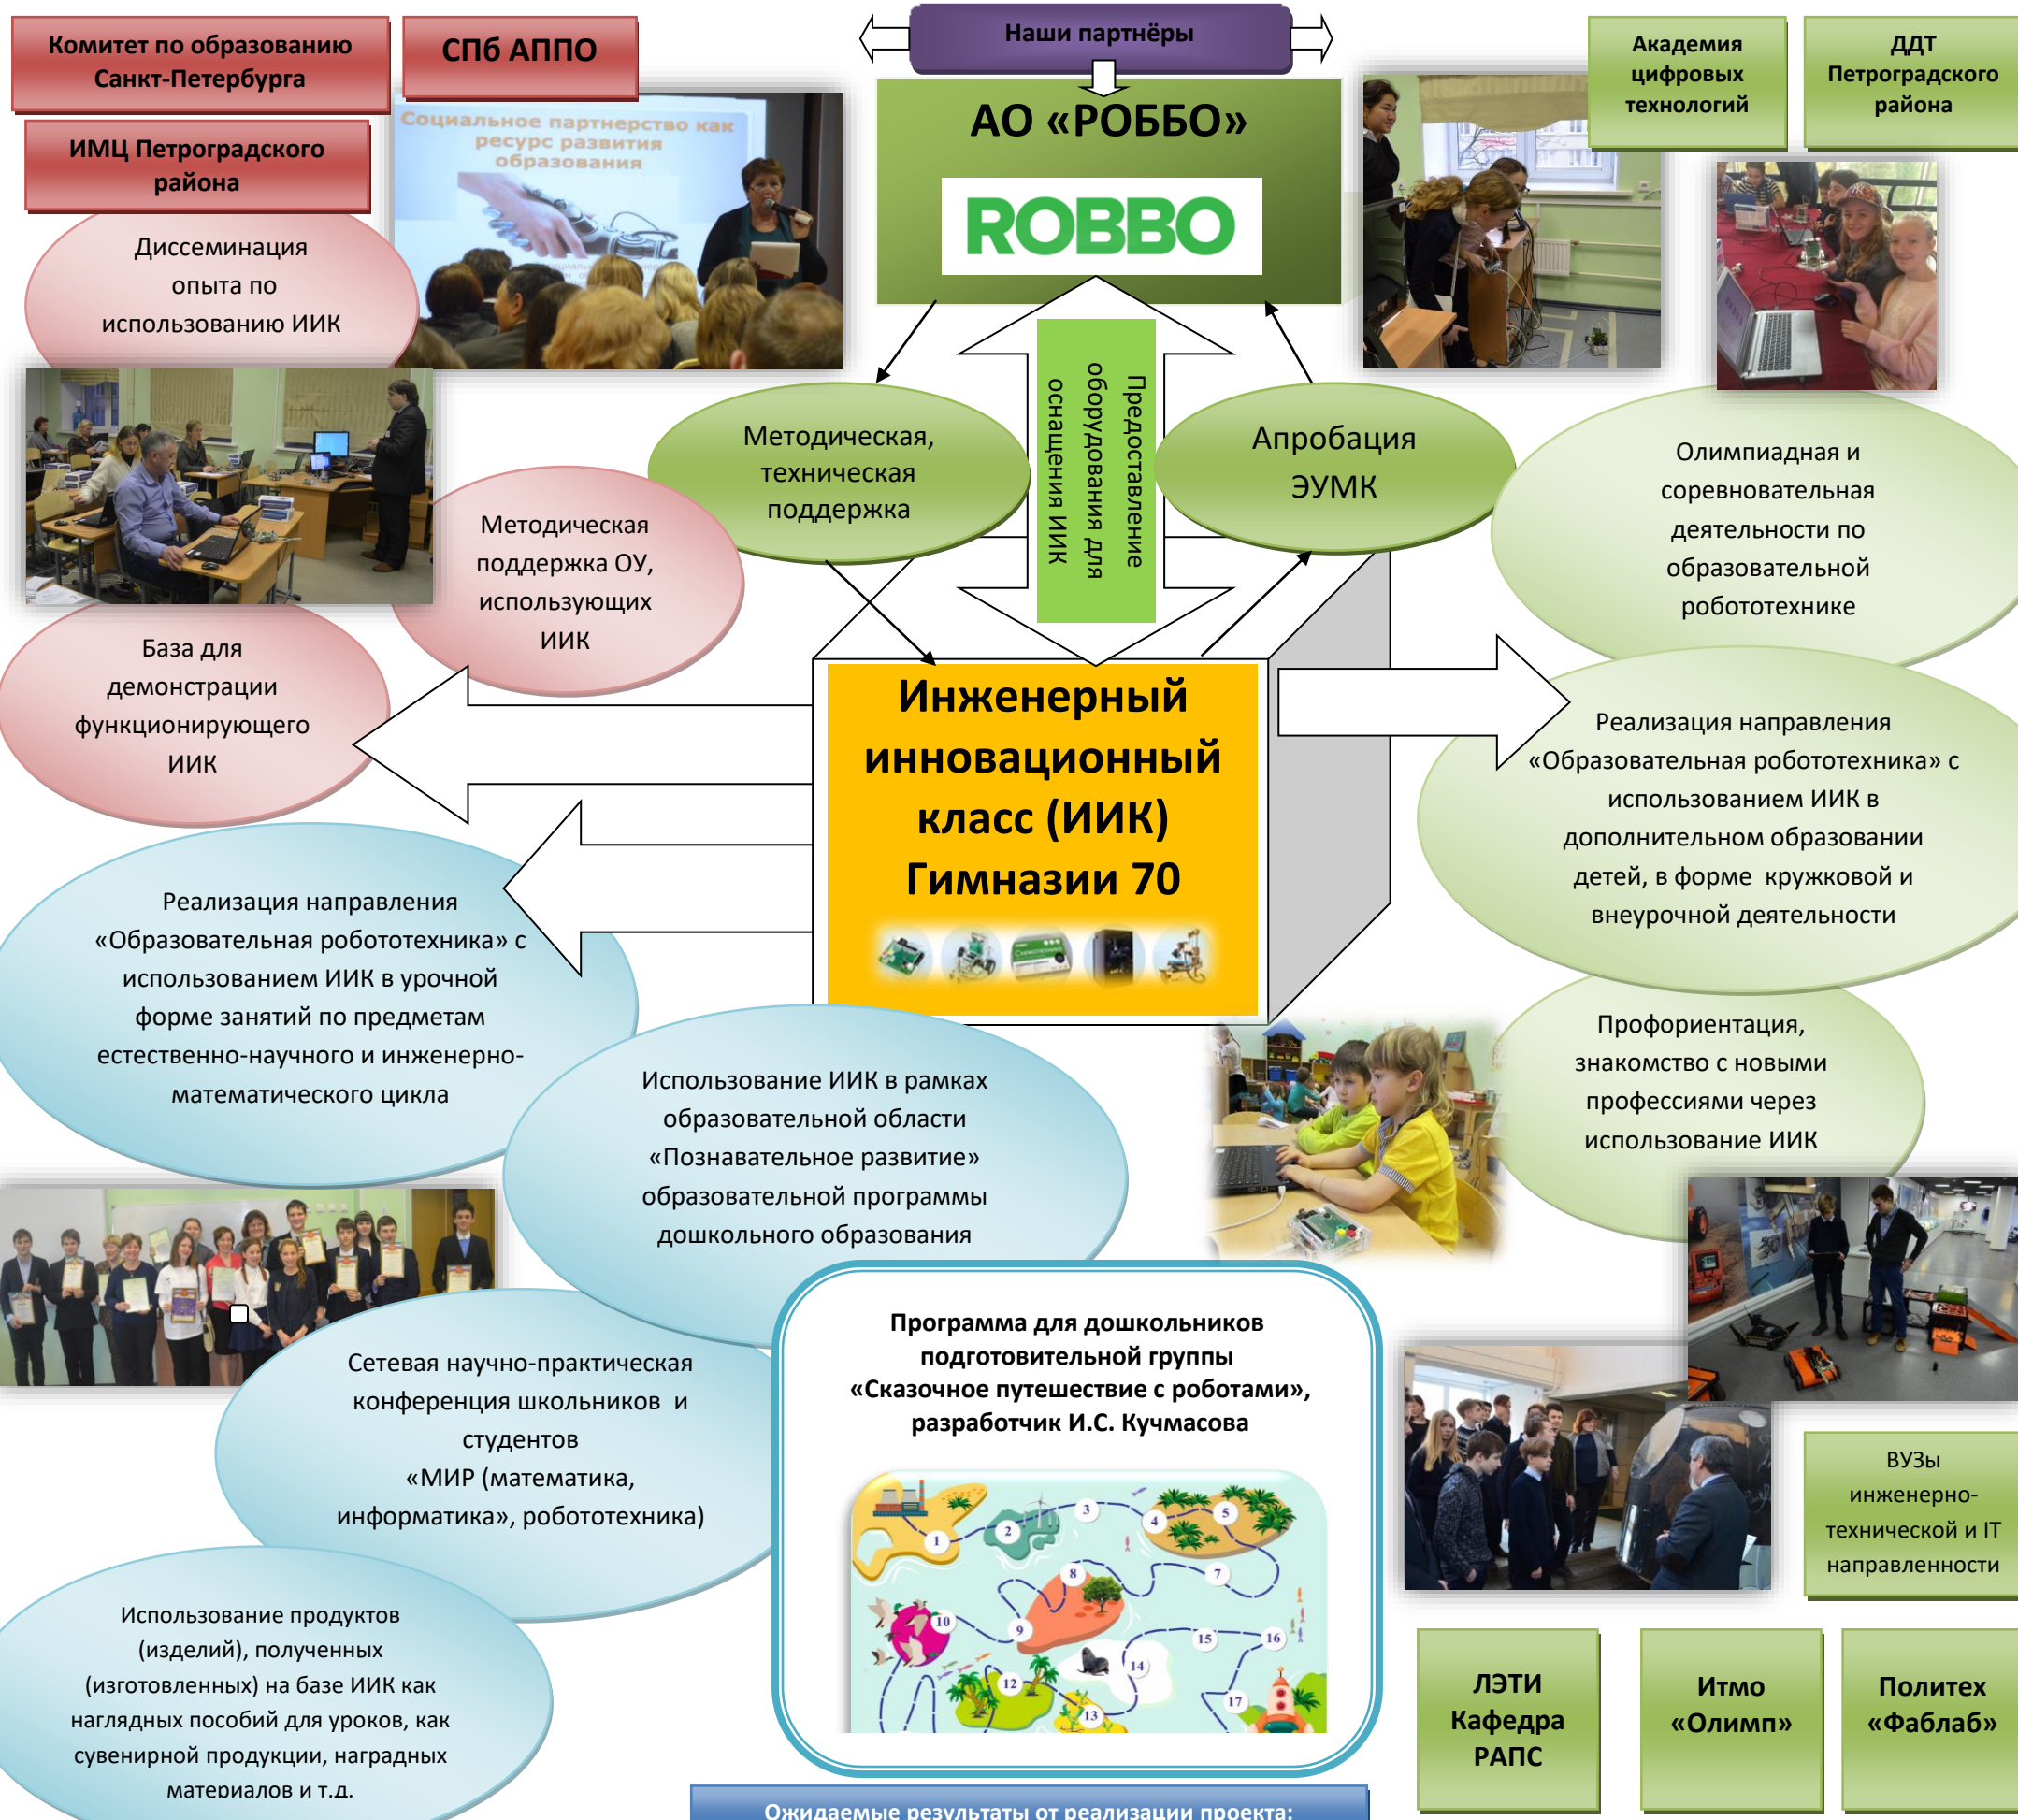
Комитет по образованию Санкт-Петербурга

СПб АППО

ИМЦ Петроградского района

Наши партнёры

АО «РОББО»

ROBBO

Академия цифровых технологий

ДДТ Петроградского района

Социальное партнерство как ресурс развития образования

Диссеминация опыта по использованию ИИК

Методическая, техническая поддержка

Предоставление оборудования для оснащения ИИК

Апробация ЭУМК

Олимпиадная и соревновательная деятельности по образовательной робототехнике

Методическая поддержка ОУ, использующих ИИК

База для демонстрации функционирующего ИИК

Инженерный инновационный класс (ИИК) Гимназии 70

Реализация направления «Образовательная робототехника» с использованием ИИК в дополнительном образовании детей, в форме кружковой и внеурочной деятельности

Реализация направления «Образовательная робототехника» с использованием ИИК в урочной форме занятий по предметам естественно-научного и инженерно-математического цикла

Профориентация, знакомство с новыми профессиями через использование ИИК

Использование ИИК в рамках образовательной области «Познавательное развитие» образовательной программы дошкольного образования

Сетевая научно-практическая конференция школьников и студентов «МИР (математика, информатика», робототехника)

Программа для дошкольников подготовительной группы «Сказочное путешествие с роботами», разработчик И.С. Кучмасова

1 2 3 4 5 7 8 9 10 12 13 14 15 16 17

ВУЗы инженерно-технической и IT направленности

Использование продуктов (изделий), полученных (изготовленных) на базе ИИК как наглядных пособий для уроков, как сувенирной продукции, наградных материалов и т.д.

ЛЭТИ Кафедра РАПС

Итмо «Олимп»

Политех «Фаблаб»

Ожидаемые результаты от реализации проекта: